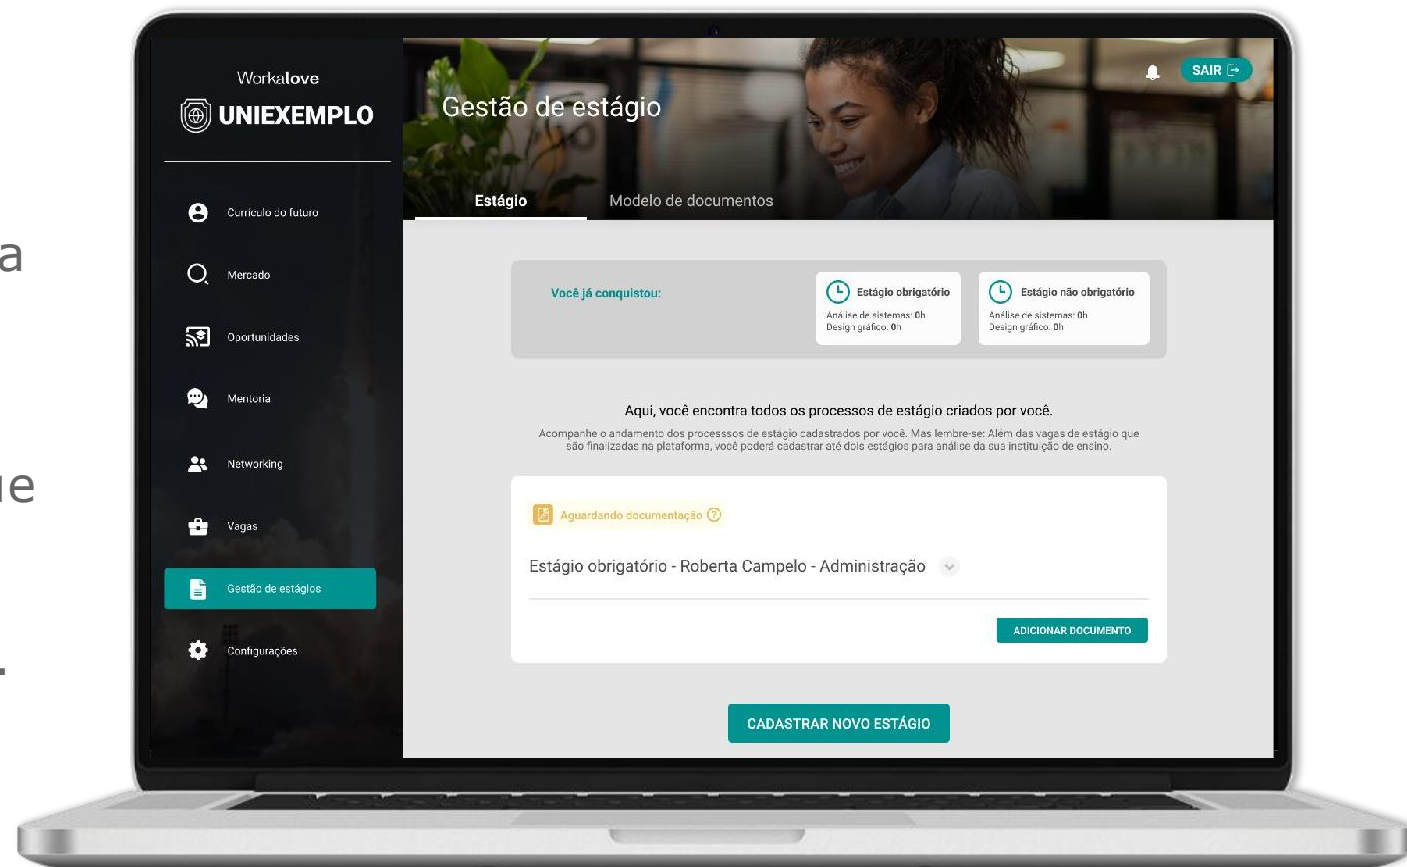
a

ue

.

Workalove
UNIEXEMPLO

Currículo do futuro
Mercado
Oportunidades
Mentoria
Networking
Vagas
Gestão de estágios
Configurações

SAIR

Gestão de estágio

Estágio
Modelo de documentos

Você já conquistou:

Estágio obrigatório
Análise de sistemas: 0h
Design gráfico: 0h

Estágio não obrigatório
Análise de sistemas: 0h
Design gráfico: 0h

Aqui, você encontra todos os processos de estágio criados por você.
Acompanhe o andamento dos processsos de estágio cadastrados por você. Mas lembre-se: Além das vagas de estágio que são finalizadas na plataforma, você poderá cadastrar até dois estágios para análise da sua instituição de ensino.

Aguardando documentação

Estágio obrigatório - Roberta Campelo - Administração

ADICIONAR DOCUMENTO

CADASTRAR NOVO ESTÁGIO